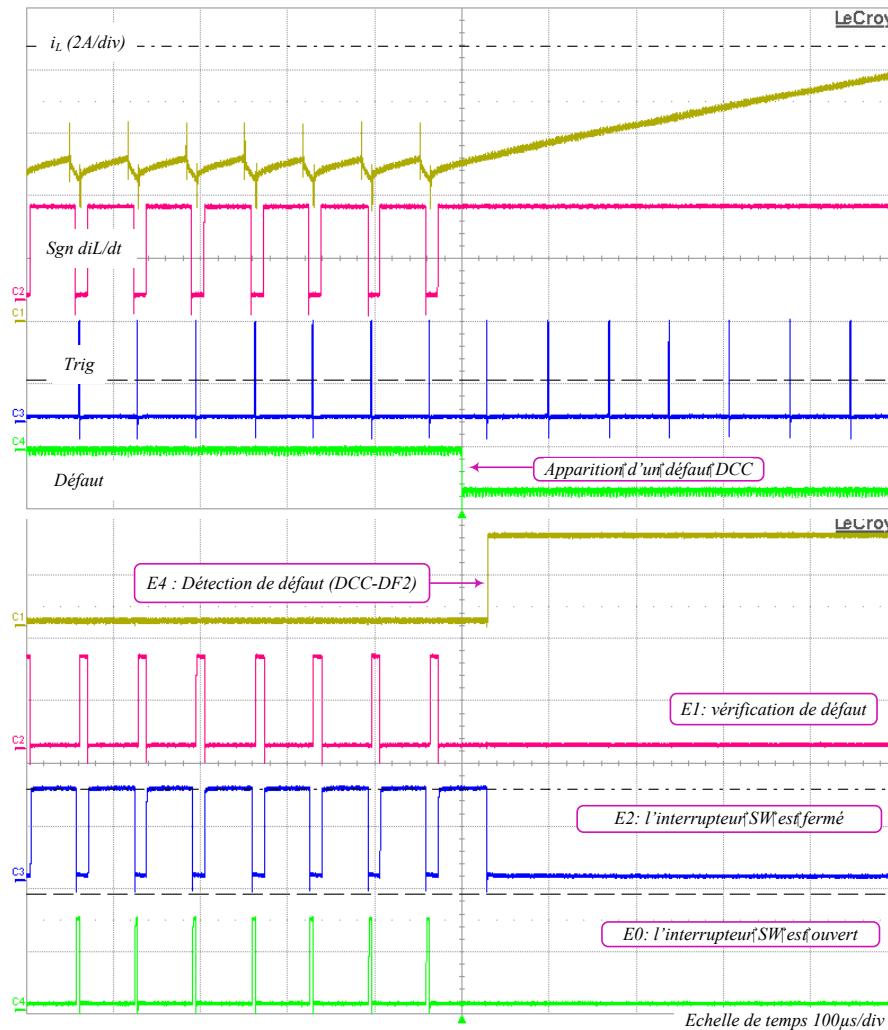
LeCroy

$i_L$ (2A/div)

Sgn diL/dt

C2

C1

Trig

C3

C4

Défaut

Apparition d'un défaut DCC

LeCroy

E4 : Détection de défaut (DCC-DF2)

C1

E1: vérification de défaut

C2

E2: l'interrupteur SW est fermé

C3

E0: l'interrupteur SW est ouvert

C4

Echelle de temps 100µs/div